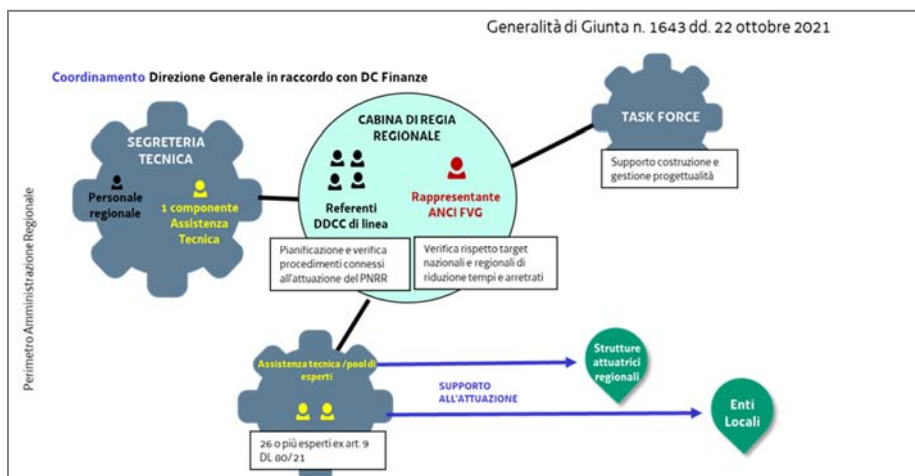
Generalità di Giunta n. 1643 dd. 22 ottobre 2021

Coordinamento Direzione Generale in raccordo con DC Finanze

SEGRETERIA TECNICA

Personale regionale

1 componente Assistenza Tecnica

CABINA DI REGIA REGIONALE

Referenti DDCC di linea

Rappresentante ANCI FVG

Pianificazione e verifica procedimenti connessi all'attuazione del PNRR

Verifica rispetto target nazionali e regionali di riduzione tempi e arretrati

TASK FORCE

Supporto costruzione e gestione progettualità

Perimetro Amministrazione Regionale

Assistenza tecnica /pool di esperti

26 o più esperti ex art. 9 DL 80/21

SUPPORTO ALL'ATTUAZIONE

Strutture attuatrici regionali

Enti Locali